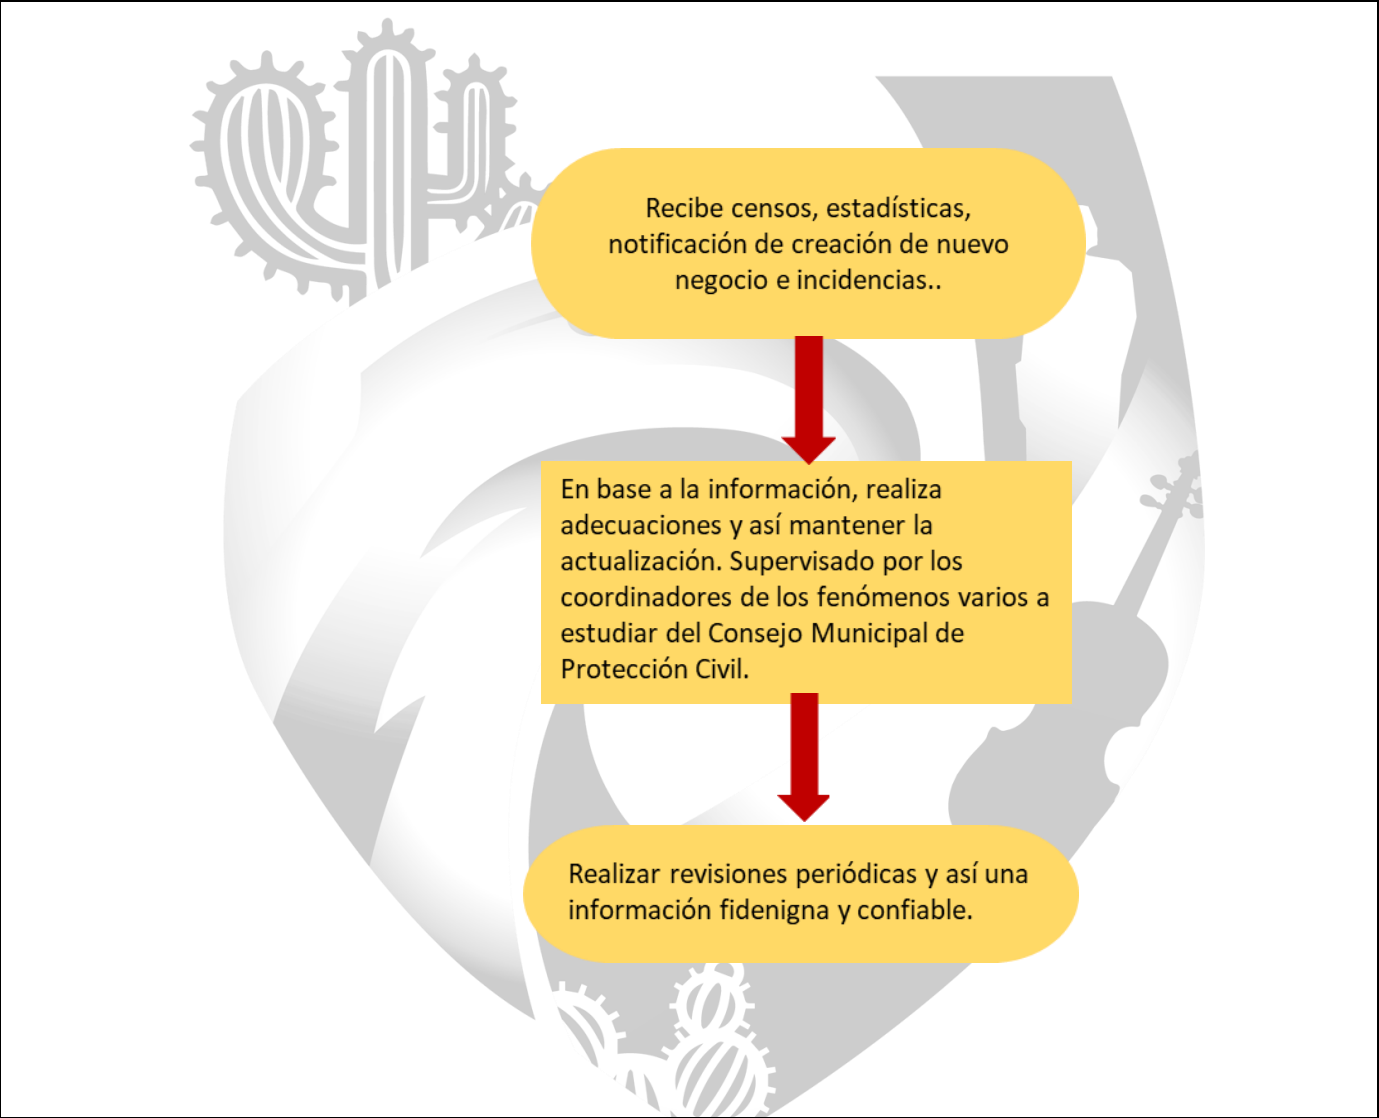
Recibe censos, estadísticas, notificación de creación de nuevo negocio e incidencias..

En base a la información, realiza adecuaciones y así mantener la actualización. Supervisado por los coordinadores de los fenómenos varios a estudiar del Consejo Municipal de Protección Civil.

Realizar revisiones periódicas y así una información fidenigna y confiable.